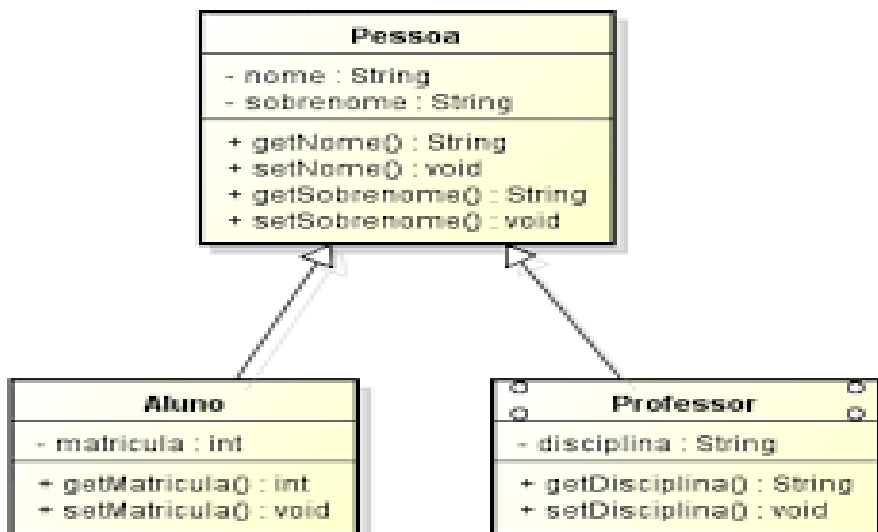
Pessoa

- nome : String
- sobrenome : String

+ getNome() : String
+ setNome() : void
+ getSobrenome() : String
+ setSobrenome() : void

Aluno

- matricula : int

+ getMatricula() : int
+ setMatricula() : void

Professor

- disciplina : String

+ getDisciplina() : String
+ setDisciplina() : void